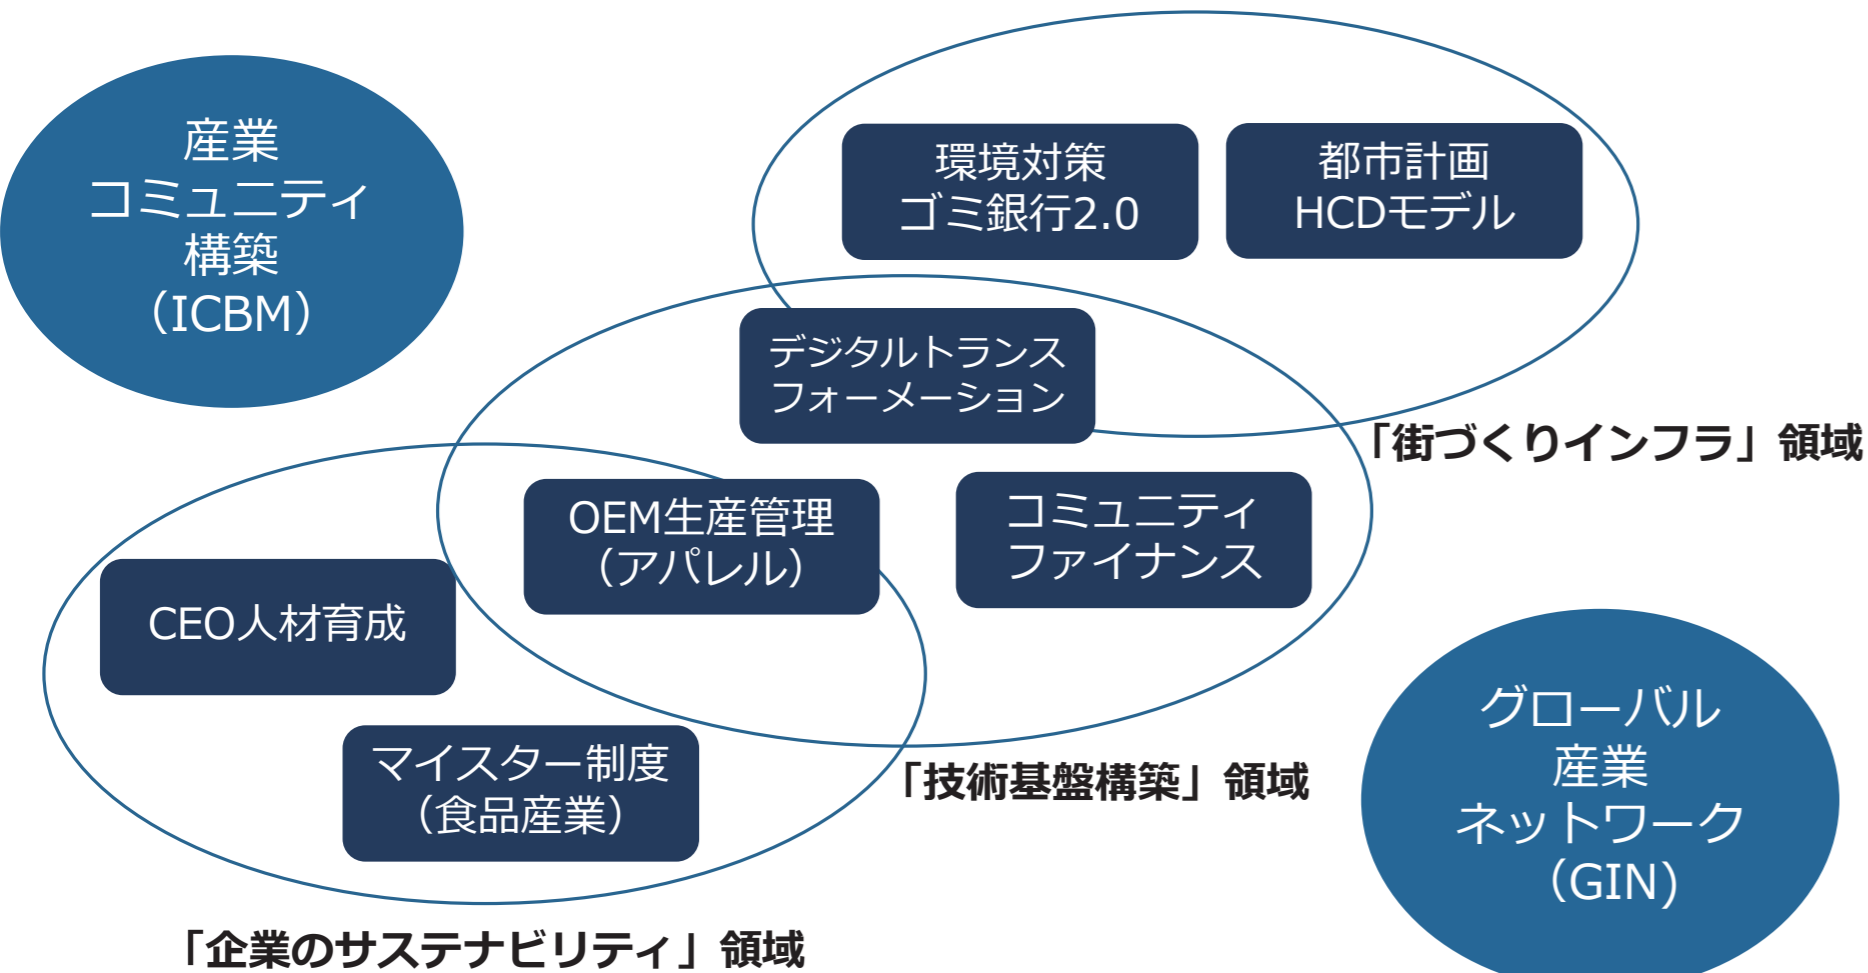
産業
コミュニティ
構築
（ICBM）

環境対策
ゴミ銀行2.0

都市計画
HCDモデル

デジタルトランス
フォーメーション

「街づくりインフラ」領域

OEM生産管理
（アパレル）

コミュニティ
ファイナンス

CEO人材育成

マイスター制度
（食品産業）

「技術基盤構築」領域

グローバル
産業
ネットワーク
（GIN）

「企業のサステナビリティ」領域